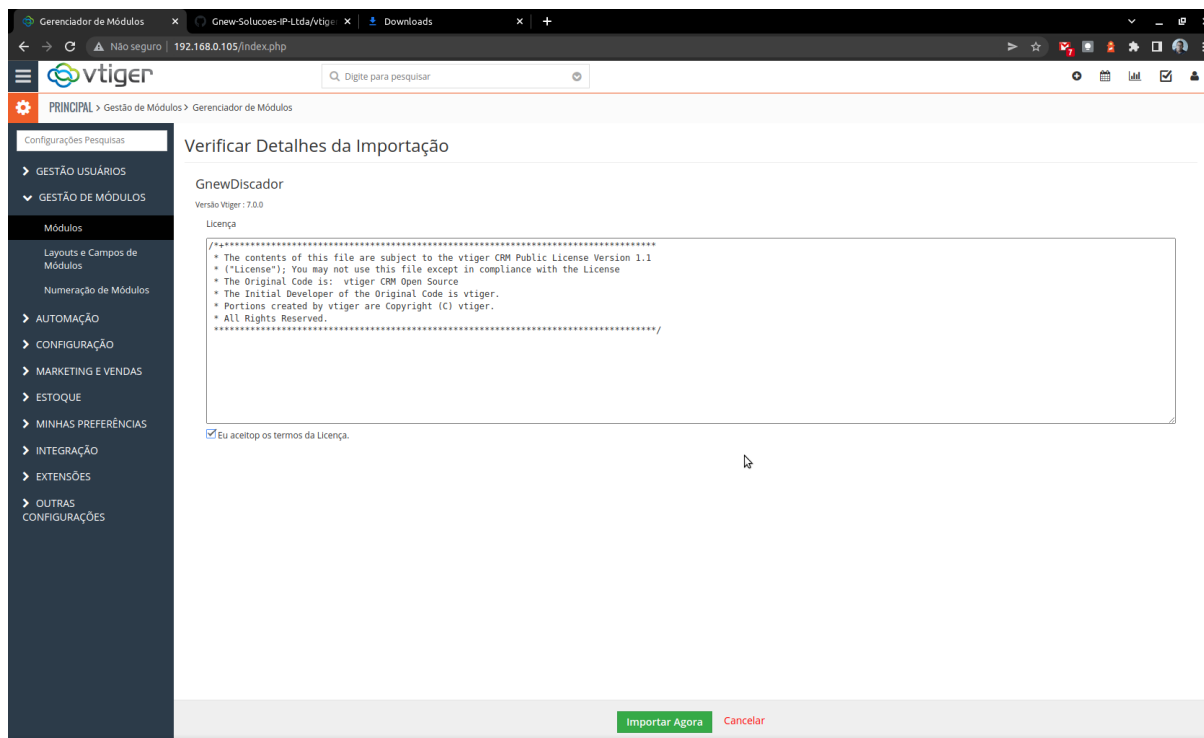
Gerenciador de Módulos ×
Gnew-Solucoes-IP-Ltda/vtige ×
Downloads ×
+

Não seguro | 192.168.0.105/index.php

vtiger
Digite para pesquisar

PRINCIPAL > Gestão de Módulos > Gerenciador de Módulos

Configurações Pesquisas
GESTÃO USUÁRIOS
GESTÃO DE MÓDULOS
Módulos
Layouts e Campos de Módulos
Numeração de Módulos
AUTOMAÇÃO
CONFIGURAÇÃO
MARKETING E VENDAS
ESTOQUE
MINHAS PREFERÊNCIAS
INTEGRAÇÃO
EXTENSÕES
OUTRAS CONFIGURAÇÕES

Verificar Detalhes da Importação

GnewDiscador
Versão Vtiger : 7.0.0
Licença

/*+**********************************************************************************
* The contents of this file are subject to the vtiger CRM Public License Version 1.1
* ("License"); You may not use this file except in compliance with the License
* The Original Code is: vtiger CRM Open Source
* The Initial Developer of the Original Code is vtiger.
* Portions created by vtiger are Copyright (C) vtiger.
* All Rights Reserved.
************************************************************************************/

Eu aceitop os termos da Licença.

Importar Agora
Cancelar